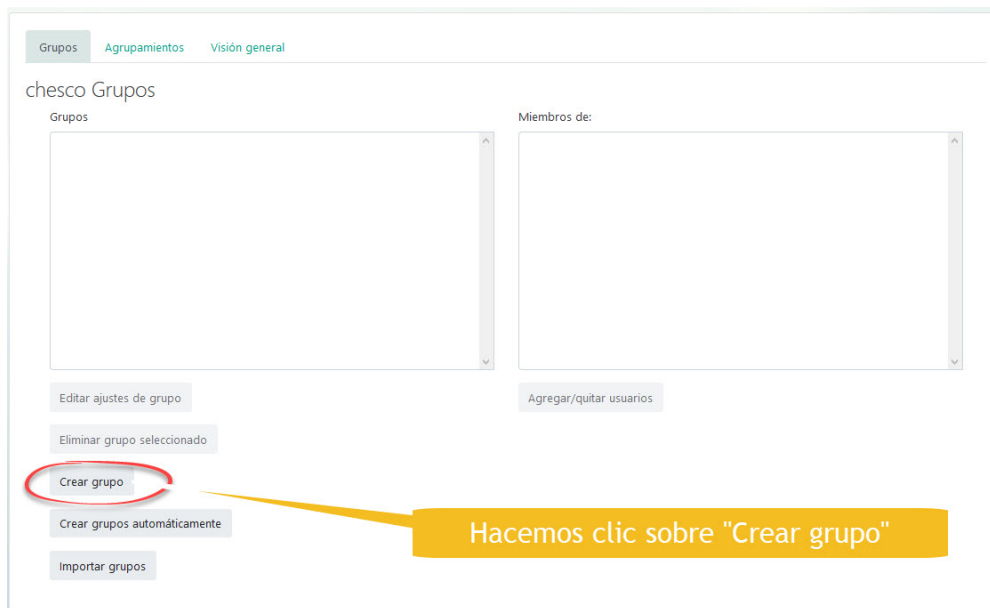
Grupos Agrupamientos Visión general

chesco Grupos

Grupos

Miembros de:

Editar ajustes de grupo

Agregar/quitar usuarios

Eliminar grupo seleccionado

Crear grupo

Crear grupos automáticamente

Importar grupos

Hacemos clic sobre "Crear grupo"